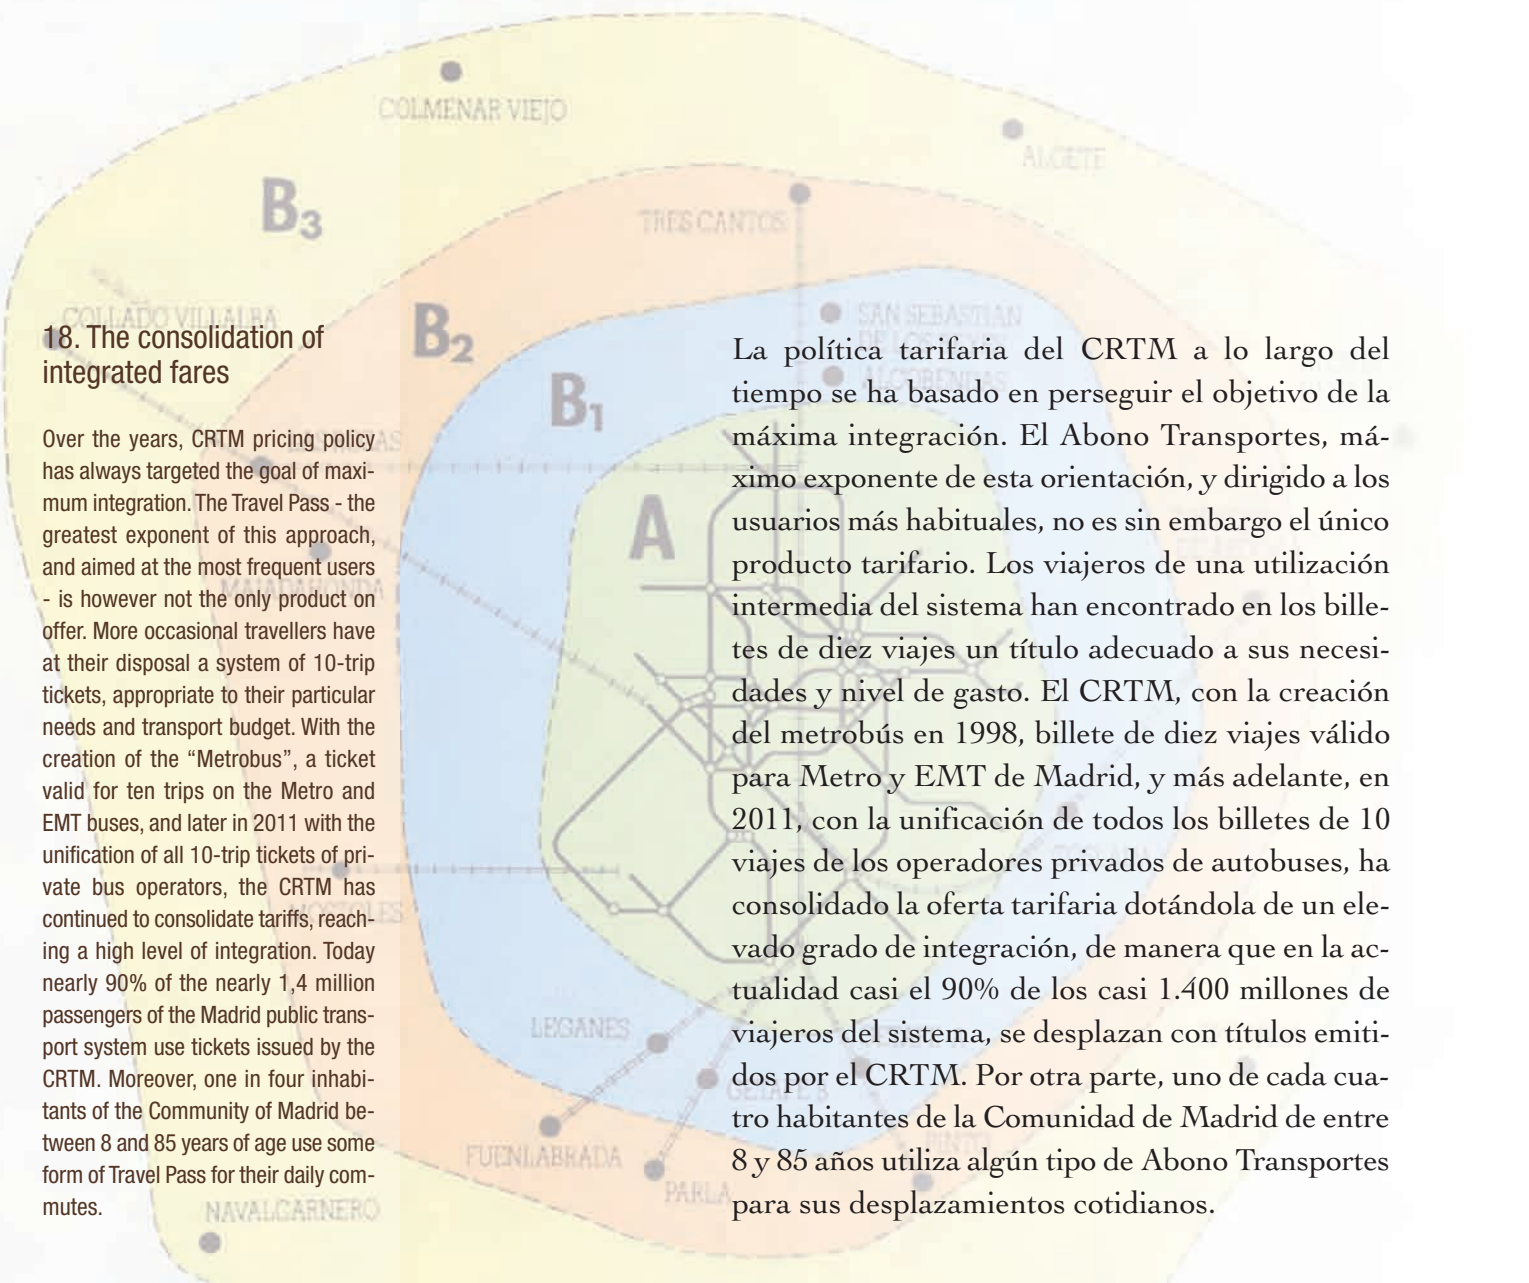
COLMENAR VIEJO

ALGETE

$B_3$

TRES CANTOS

COLLADO VILLALBA

$B_2$

$B_1$

A

SAN SEBASTIAN

18. The consolidation of integrated fares

Over the years, CRTM pricing policy has always targeted the goal of maximum integration. The Travel Pass - the greatest exponent of this approach, and aimed at the most frequent users - is however not the only product on offer. More occasional travellers have at their disposal a system of 10-trip tickets, appropriate to their particular needs and transport budget. With the creation of the "Metrobus", a ticket valid for ten trips on the Metro and EMT buses, and later in 2011 with the unification of all 10-trip tickets of private bus operators, the CRTM has continued to consolidate tariffs, reaching a high level of integration. Today nearly 90% of the nearly 1,4 million passengers of the Madrid public transport system use tickets issued by the CRTM. Moreover, one in four inhabitants of the Community of Madrid between 8 and 85 years of age use some form of Travel Pass for their daily commutes.

NAVALCARNERO

La política tarifaria del CRTM a lo largo del tiempo se ha basado en perseguir el objetivo de la máxima integración. El Abono Transportes, máximo exponente de esta orientación, y dirigido a los usuarios más habituales, no es sin embargo el único producto tarifario. Los viajeros de una utilización intermedia del sistema han encontrado en los billetes de diez viajes un título adecuado a sus necesidades y nivel de gasto. El CRTM, con la creación del metrobús en 1998, billete de diez viajes válido para Metro y EMT de Madrid, y más adelante, en 2011, con la unificación de todos los billetes de 10 viajes de los operadores privados de autobuses, ha consolidado la oferta tarifaria dotándola de un elevado grado de integración, de manera que en la actualidad casi el 90% de los casi 1.400 millones de viajeros del sistema, se desplazan con títulos emitidos por el CRTM. Por otra parte, uno de cada cuatro habitantes de la Comunidad de Madrid de entre 8 y 85 años utiliza algún tipo de Abono Transportes para sus desplazamientos cotidianos.

LEGANES

FUENLABRADA

PARLA